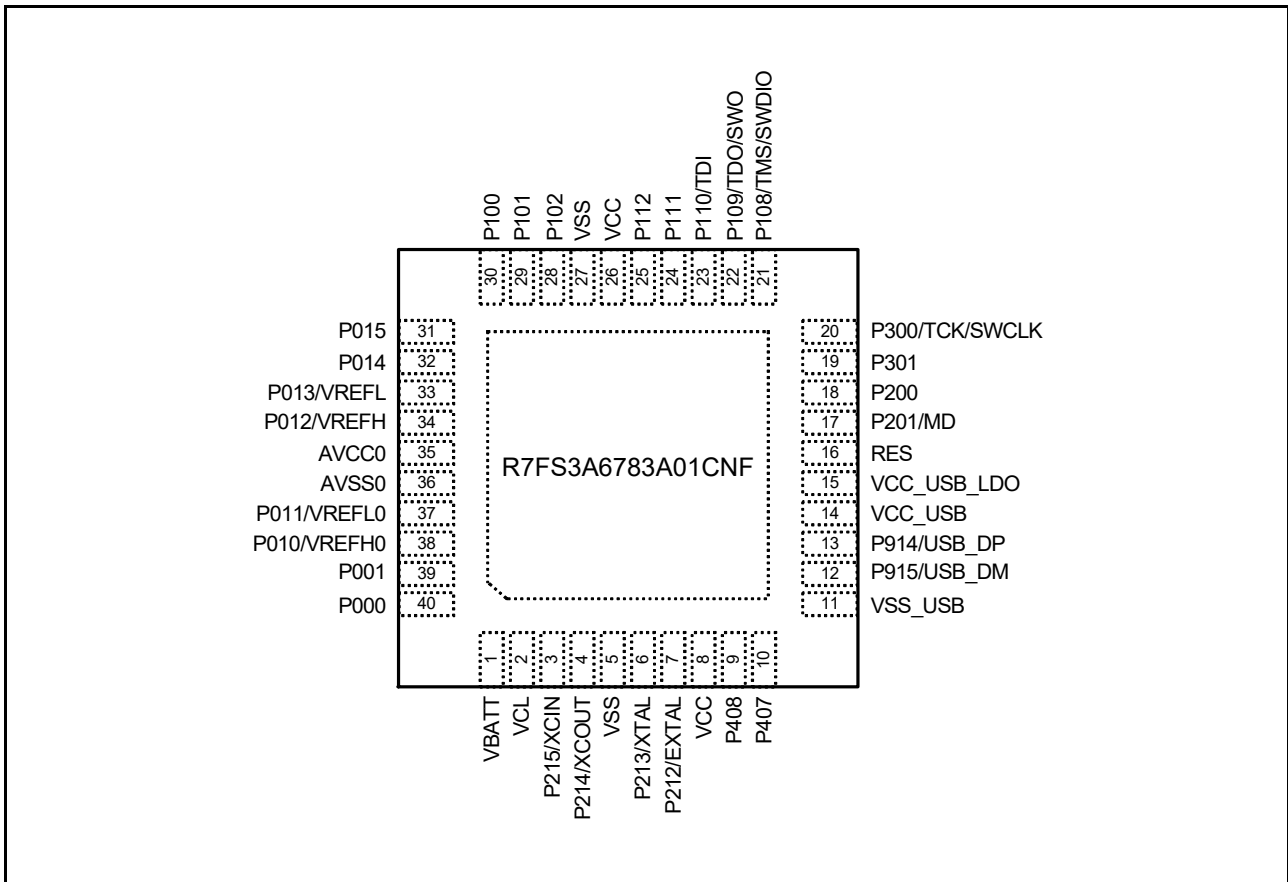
P100
P101
P102
VSS
VCC
P112
P111
P110/TDI
P109/TDO/SWO
P108/TMS/SWDIO

30 29 28 27 26 25 24 23 22 21

P015 31
P014 32
P013/VREFL 33
P012/VREFH 34
AVCC0 35
AVSS0 36
P011/VREFL0 37
P010/VREFH0 38
P001 39
P000 40

R7FS3A6783A01CNF

20 P300/TCK/SWCLK
19 P301
18 P200
17 P201/MD
16 RES
15 VCC_USB_LDO
14 VCC_USB
13 P914/USB_DP
12 P915/USB_DM
11 VSS_USB

1 2 3 4 5 6 7 8 9 10

VBATT
VCL
P215/XCIN
P214/XCOUT
VSS
P213/XTAL
P212/EXTAL
VCC
P408
P407